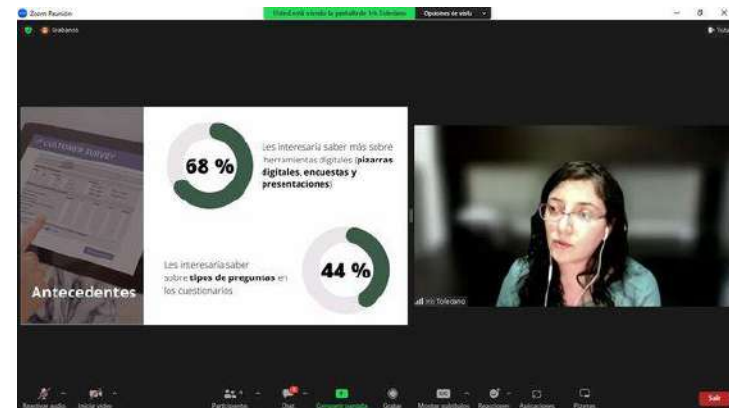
Zoom Reunión

Usted está viendo la pantalla de Iris Toledano

Opciones de vista

Grabando

CUSTOMER SURVEY

Antecedentes

68 %

Les interesaría saber más sobre herramientas digitales (**pizarras digitales**, **encuestas y presentaciones**)

Les interesaría saber sobre **tipos de preguntas** en los cuestionarios

44 %

Iris Toledano

Reactivar audio

Iniciar video

Participantes

Chat

Compartir pantalla

Grabar

Mostrar subtítulos

Reacciones

Aplicaciones

Pizarras

Salir